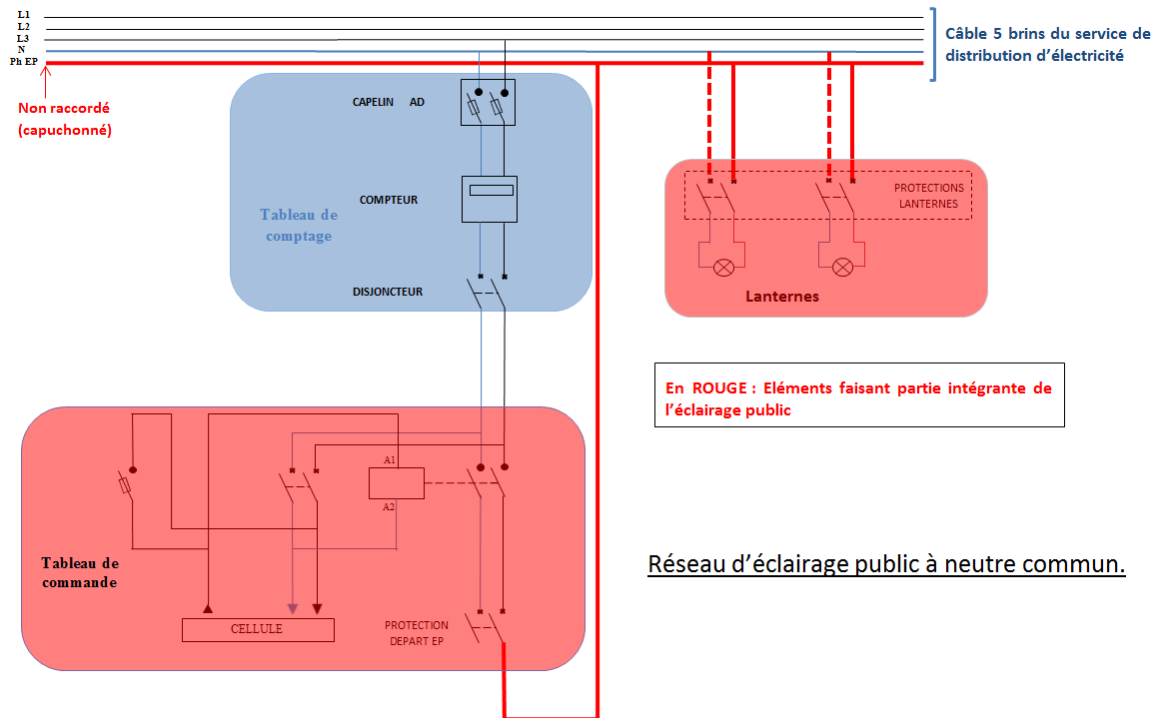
L1
L2
L3
N
Ph EP

Câble 5 brins du service de distribution d'électricité

Non raccordé (capuchonné)

CAPELIN AD

COMPTEUR

Tableau de comptage

DISJONCTEUR

PROTECTIONS LANTERNES

Lanternes

En ROUGE : Eléments faisant partie intégrante de l'éclairage public

A1

A2

Tableau de commande

CELLULE

PROTECTION DEPART EP

Réseau d'éclairage public à neutre commun.